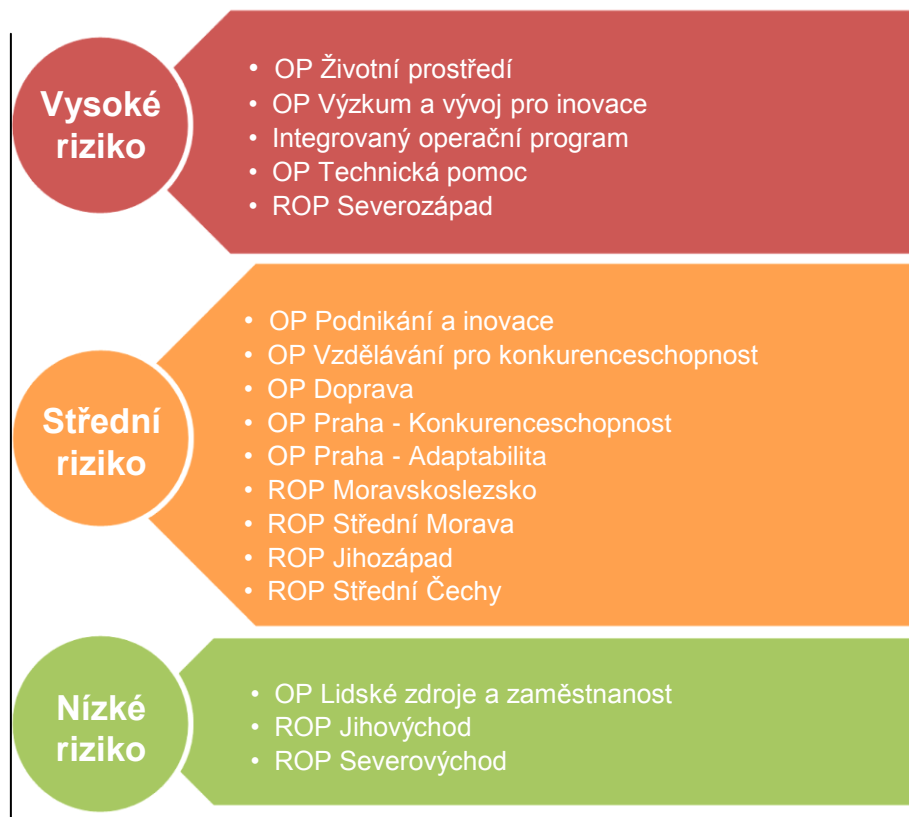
Vysoké riziko

- OP Životní prostředí
- OP Výzkum a vývoj pro inovace
- Integrovaný operační program
- OP Technická pomoc
- ROP Severozápad

Střední riziko

- OP Podnikání a inovace
- OP Vzdělávání pro konkurenceschopnost
- OP Doprava
- OP Praha - Konkurenceschopnost
- OP Praha - Adaptabilita
- ROP Moravskoslezsko
- ROP Střední Morava
- ROP Jihozápad
- ROP Střední Čechy

Nízké riziko

- OP Lidské zdroje a zaměstnanost
- ROP Jihovýchod
- ROP Severovýchod